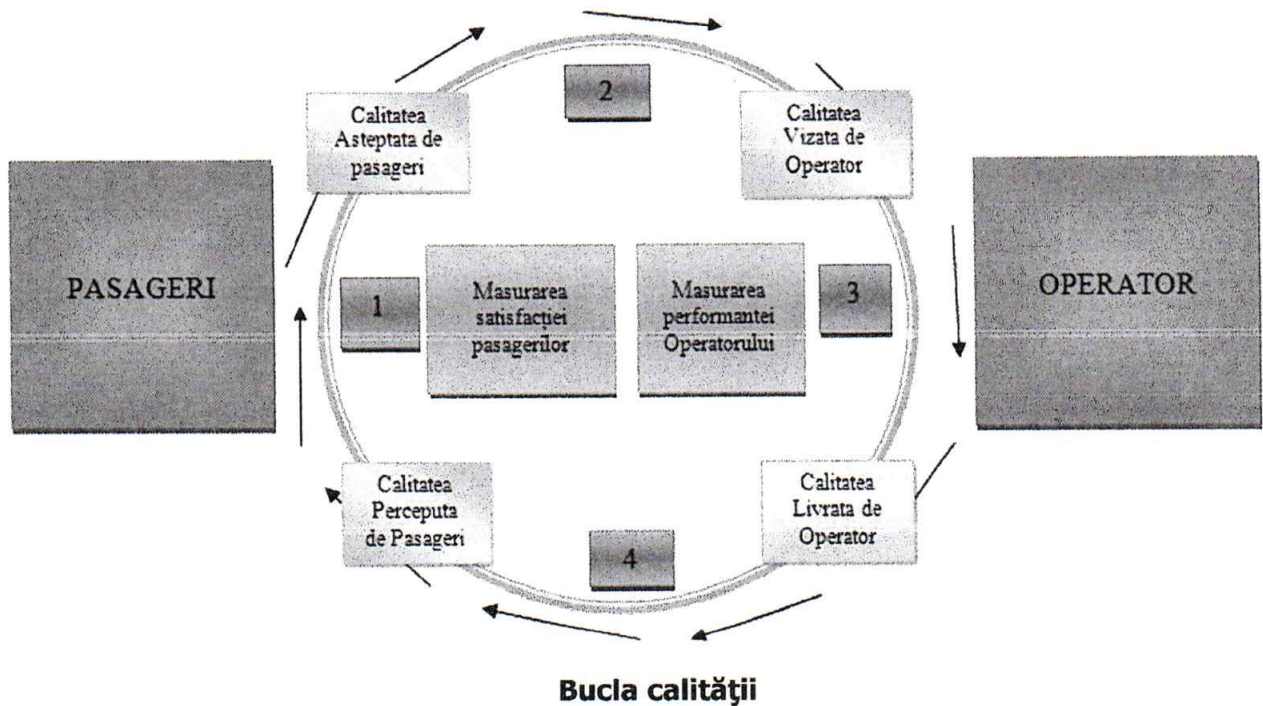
Calitatea Asteptata de pasageri

2

Calitatea Vizata de Operator

PASAGERI

1

Masurarea satisfacției pasagerilor

Masurarea performantei Operatorului

3

OPERATOR

Calitatea Perceputa de Pasageri

4

Calitatea Livrata de Operator

Bucla calităţii